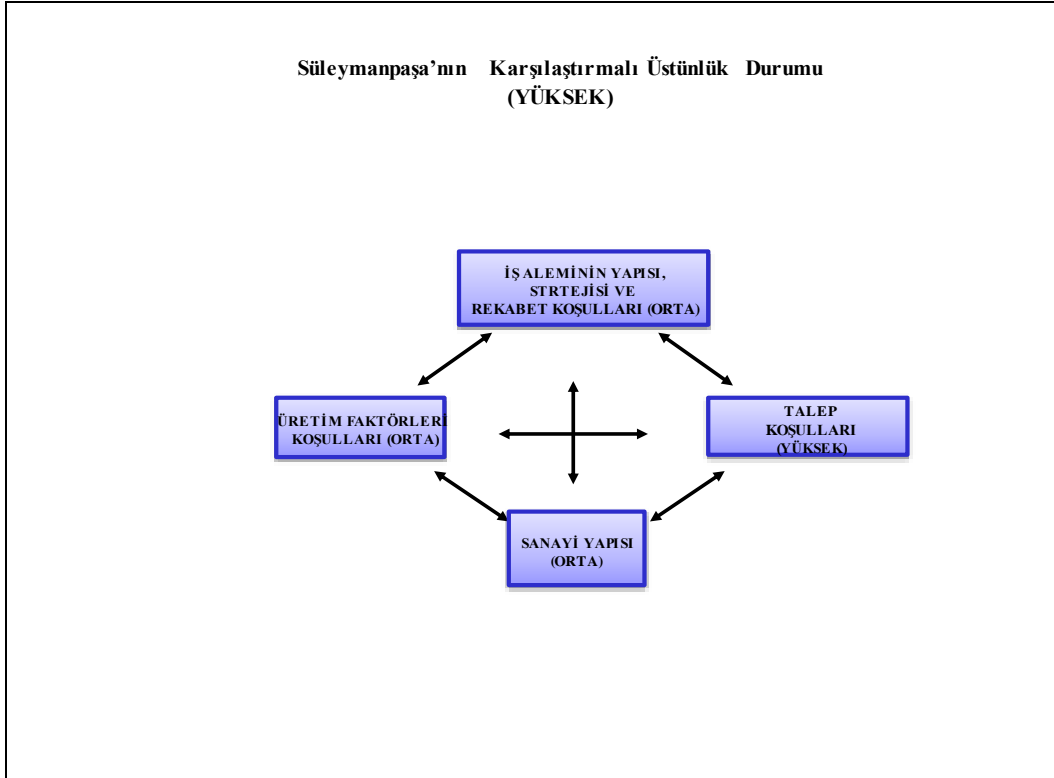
Süleymanpaşa'nın Karşılaştırmalı Üstünlük Durumu (YÜKSEK)

İŞ ALEMİNİN YAPISI, STRTEJİSİ VE REKABET KOŞULLARI (ORTA)

ÜRETİM FAKTÖRLERİ KOŞULLARI (ORTA)

TALEP KOŞULLARI (YÜKSEK)

SANAYİ YAPISI (ORTA)